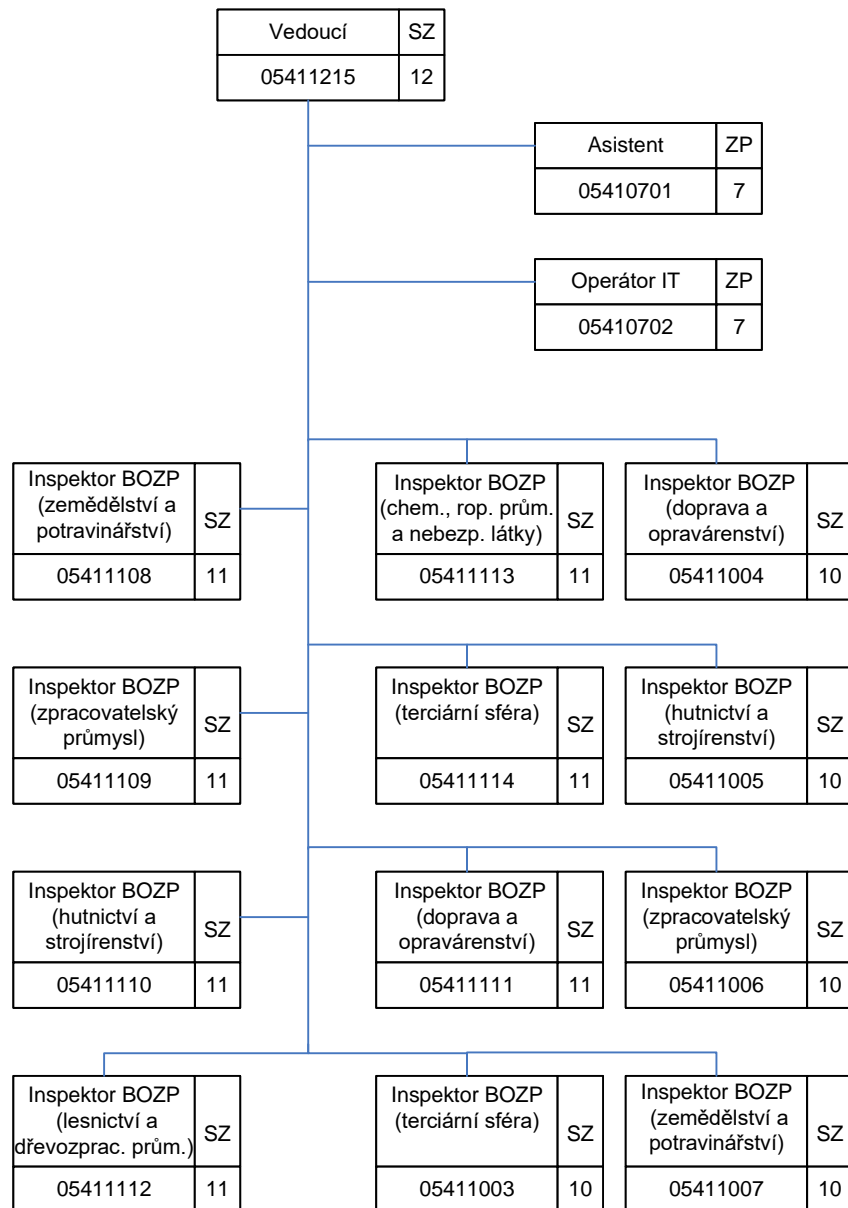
Vedoucí SZ
05411215 12

Asistent ZP
05410701 7

Operátor IT ZP
05410702 7

Inspektor BOZP (zemědělství a potravinářství) SZ
05411108 11

Inspektor BOZP (chem., rop. prům. a nebezp. látky) SZ
05411113 11

Inspektor BOZP (doprava a opravárenství) SZ
05411004 10

Inspektor BOZP (zpracovatelský průmysl) SZ
05411109 11

Inspektor BOZP (terciární sféra) SZ
05411114 11

Inspektor BOZP (hutnictví a strojírenství) SZ
05411005 10

Inspektor BOZP (hutnictví a strojírenství) SZ
05411110 11

Inspektor BOZP (doprava a opravárenství) SZ
05411111 11

Inspektor BOZP (zpracovatelský průmysl) SZ
05411006 10

Inspektor BOZP (lesnictví a dřevozprac. prům.) SZ
05411112 11

Inspektor BOZP (terciární sféra) SZ
05411003 10

Inspektor BOZP (zemědělství a potravinářství) SZ
05411007 10